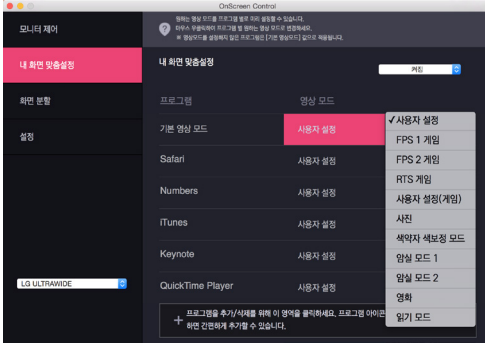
OnScreen Control

모니터 제어
내 화면 맞춤설정
화면 분할
설정

원하는 영상 모드를 프로그램 별로 미리 설정할 수 있습니다.
마우스 우클릭하여 프로그램 별 원하는 영상 모드로 변경하세요.
※ 영상모드를 설정하지 않은 프로그램은 [기본 영상모드] 값으로 적용됩니다.

내 화면 맞춤설정
켜짐

| 프로그램 | 영상 모드 |
|---|---|
| 기본 영상 모드 | 사용자 설정 |
| Safari | 사용자 설정 |
| Numbers | 사용자 설정 |
| iTunes | 사용자 설정 |
| Keynote | 사용자 설정 |
| QuickTime Player | 사용자 설정 |

✓사용자 설정
FPS 1 게임
FPS 2 게임
RTS 게임
사용자 설정(게임)
사진
색약자 색보정 모드
암실 모드 1
암실 모드 2
영화
읽기 모드

LG ULTRAWIDE

+ 프로그램을 추가/삭제를 위해 이 영역을 클릭하세요. 프로그램 아이콘 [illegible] 하면 간편하게 추가할 수 있습니다.